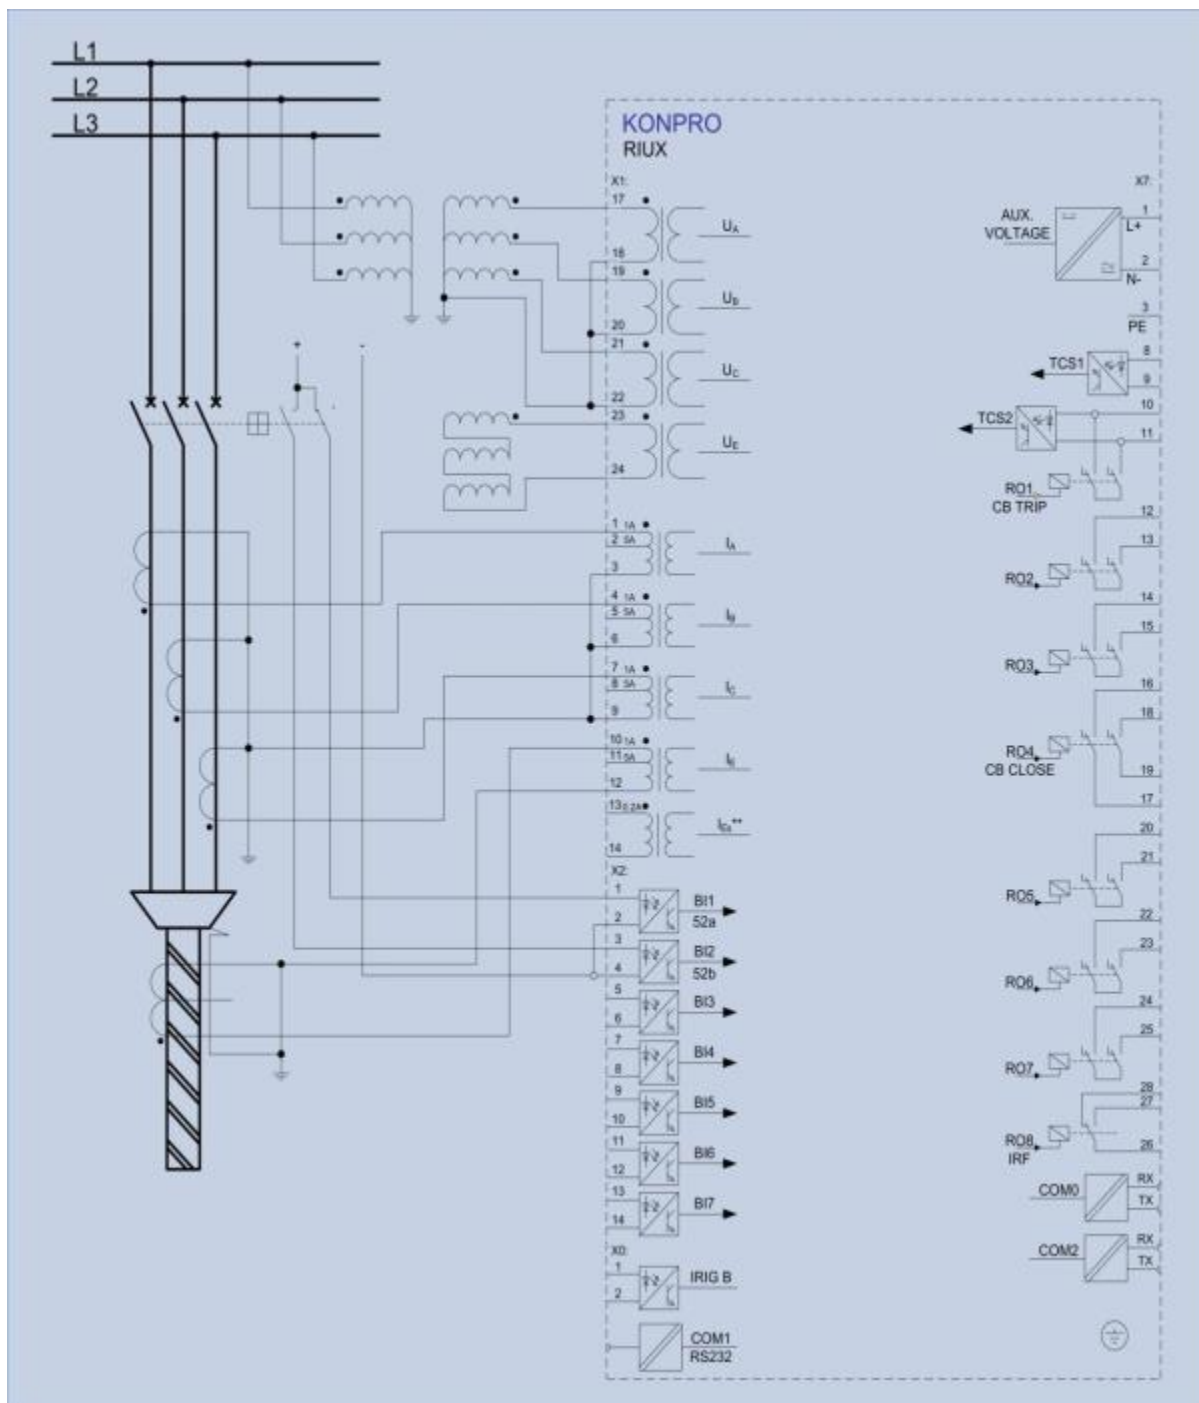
L1
L2
L3

KONPRO
RIUX

X1:
17
18
19
20
21
22
23
24
$U_A$
$U_B$
$U_C$
$U_E$

1 1A
2 5A
3
$I_A$
4 1A
5 5A
6
$I_B$
7 1A
8 5A
9
$I_C$
10 1A
11 5A
12
$I_E$
13 0.2A
14
$I_{Es}$**

X2:
1
2
BI1
52a
3
4
BI2
52b
5
6
BI3
7
8
BI4
9
10
BI5
11
12
BI6
13
14
BI7

X0:
1
2
IRIG B

COM1
RS232

X7:
AUX.
VOLTAGE
1
L+
2
N-
3
PE
TCS1
8
9
TCS2
10
11
RO1
CB TRIP
12
13
RO2
14
15
RO3
16
18
RO4
CB CLOSE
19
17
20
21
RO5
22
23
RO6
24
25
RO7
28
27
RO8
IRF
26
COM0
RX
TX
COM2
RX
TX